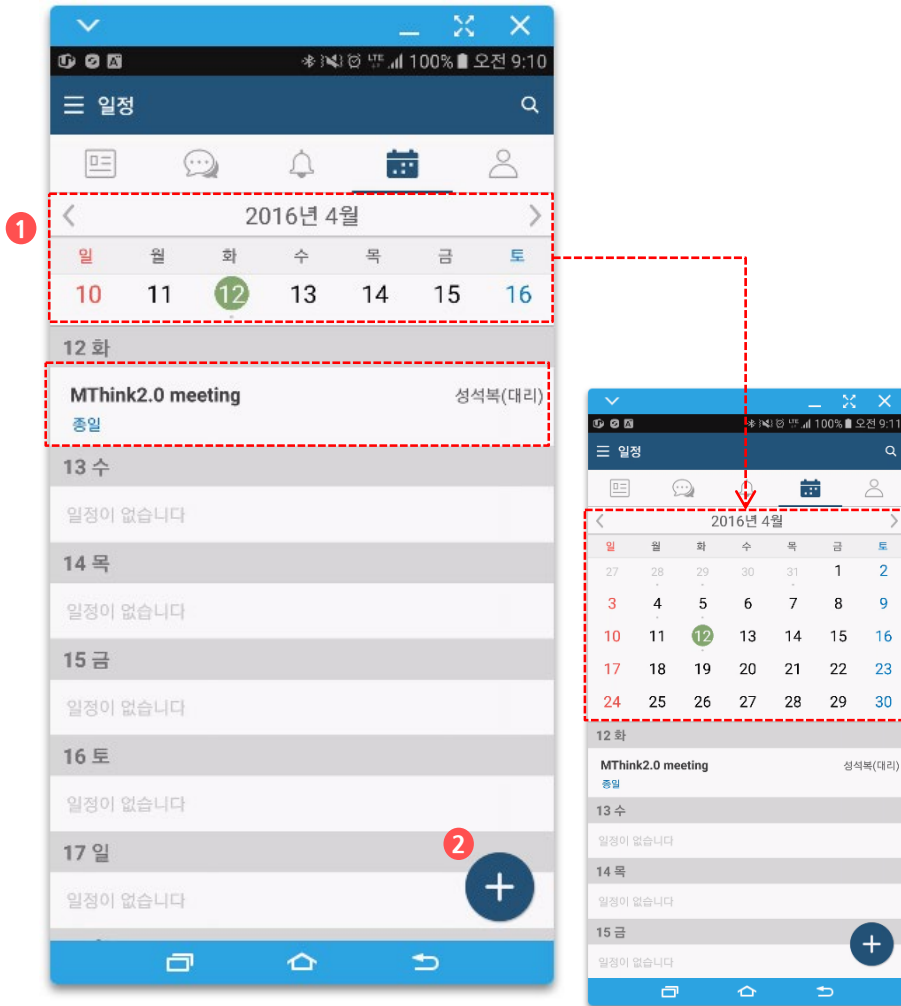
100% 오전 9:10

일정

1

2016년 4월

| 일 | 월 | 화 | 수 | 목 | 금 | 토 |
|---|---|---|---|---|---|---|
| 10 | 11 | 12 | 13 | 14 | 15 | 16 |

12 화

MThink2.0 meeting 성석복(대리)
종일

13 수

일정이 없습니다

14 목

일정이 없습니다

15 금

일정이 없습니다

16 토

일정이 없습니다

17 일

일정이 없습니다

2

100% 오전 9:11

일정

2016년 4월

| 일 | 월 | 화 | 수 | 목 | 금 | 토 |
|---|---|---|---|---|---|---|
| 27 | 28 | 29 | 30 | 31 | 1 | 2 |
| 3 | 4 | 5 | 6 | 7 | 8 | 9 |
| 10 | 11 | 12 | 13 | 14 | 15 | 16 |
| 17 | 18 | 19 | 20 | 21 | 22 | 23 |
| 24 | 25 | 26 | 27 | 28 | 29 | 30 |

12 화

MThink2.0 meeting 성석복(대리)
종일

13 수

일정이 없습니다

14 목

일정이 없습니다

15 금

일정이 없습니다